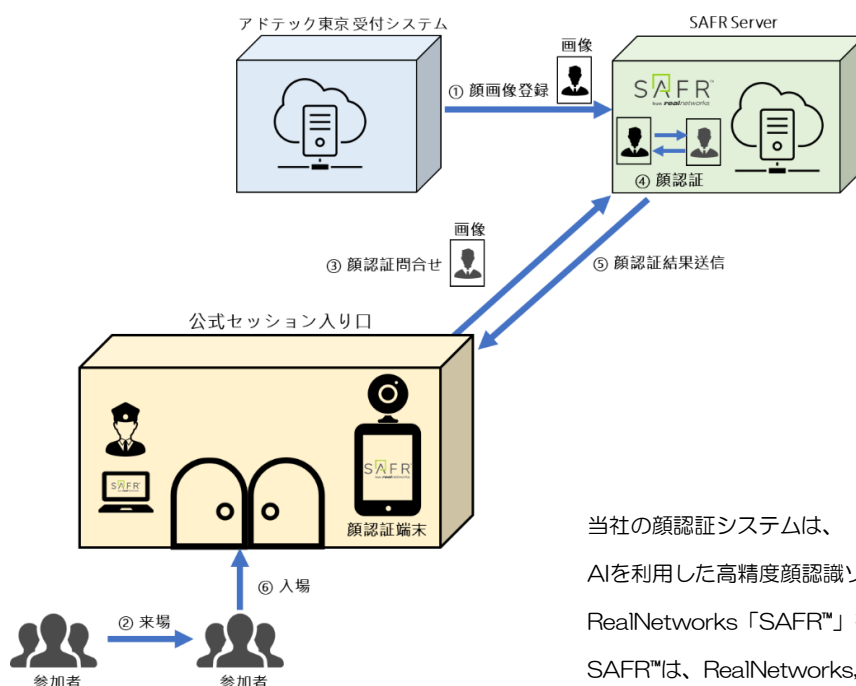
アドテック東京受付システム

SAFR Server

画像

① 顔画像登録

SAFR™ from realnetworks

④ 顔認証

画像

③ 顔認証問合せ

⑤ 顔認証結果送信

公式セッション入り口

SAFR

SAFR

顔認証端末

⑥ 入場

② 来場

参加者

参加者

当社の顔認証システムは、

AIを利用した高精度顔認識ソ

RealNetworks「SAFR™」を

SAFR™は、RealNetworks,